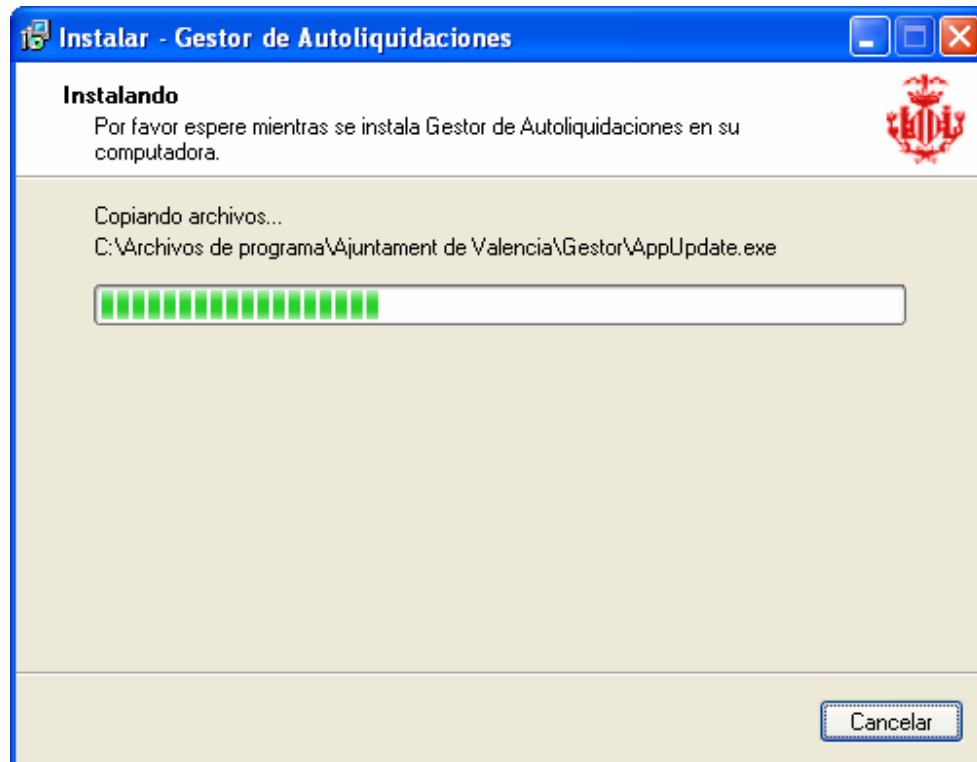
Instalar - Gestor de Autoliquidaciones

Instalando

Por favor espere mientras se instala Gestor de Autoliquidaciones en su computadora.

Copiando archivos...

C:\Archivos de programa\Ajuntament de Valencia\Gestor\AppUpdate.exe

Cancelar